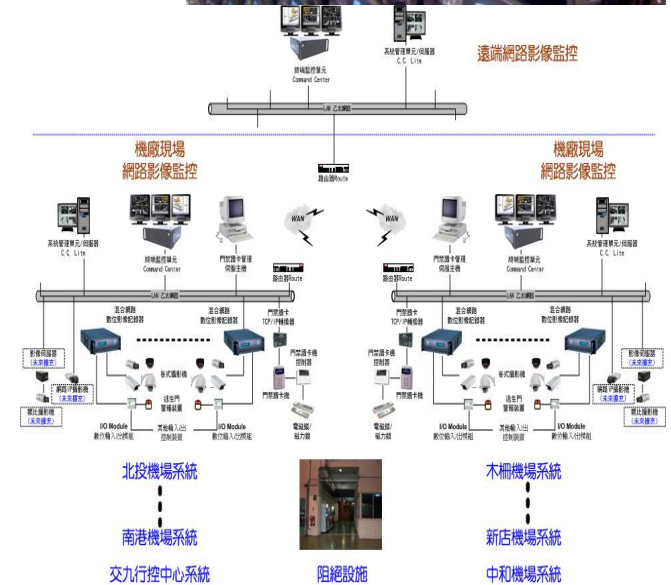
綜合監控單元
Command Center

系統管理單元/伺服器
C.C. Lite

遠端網路影像監控

LAN 乙太網路

機廠現場
網路影像監控

機廠現場
網路影像監控

路由器Route

WAN

WAN

系統管理單元/伺服器
C.C. Lite

綜合監控單元
Command Center

門禁讀卡管理
伺服主機

路由器Route

門禁讀卡管理
伺服主機

路由器Route

綜合監控單元
Command Center

系統管理單元/伺服器
C.C. Lite

LAN 乙太網路

LAN 乙太網路

混合網路
數位影像記錄器

混合網路
數位影像記錄器

門禁讀卡
TCP/IP轉換器

門禁讀卡
TCP/IP轉換器

混合網路
數位影像記錄器

混合網路
數位影像記錄器

影像伺服器
(未來擴充)

網路IP攝影機
(未來擴充)

類比攝影機
(未來擴充)

各式攝影機

送生門
警報裝置

門禁讀卡機
控制器

門禁讀卡機

門禁讀卡機
控制器

門禁讀卡機

各式攝影機

送生門
警報裝置

影像伺服器
(未來擴充)

網路IP攝影機
(未來擴充)

類比攝影機
(未來擴充)

I/O Module
數位輸入出模組

其他輸入出
控制裝置

I/O Module
數位輸入出模組

電磁鎖/
磁力鎖

電磁鎖/
磁力鎖

I/O Module
數位輸入出模組

其他輸入出
控制裝置

I/O Module
數位輸入出模組

北投機場系統

南港機場系統

交九行控中心系統

阻絕設施

木柵機場系統

新店機場系統

中和機場系統